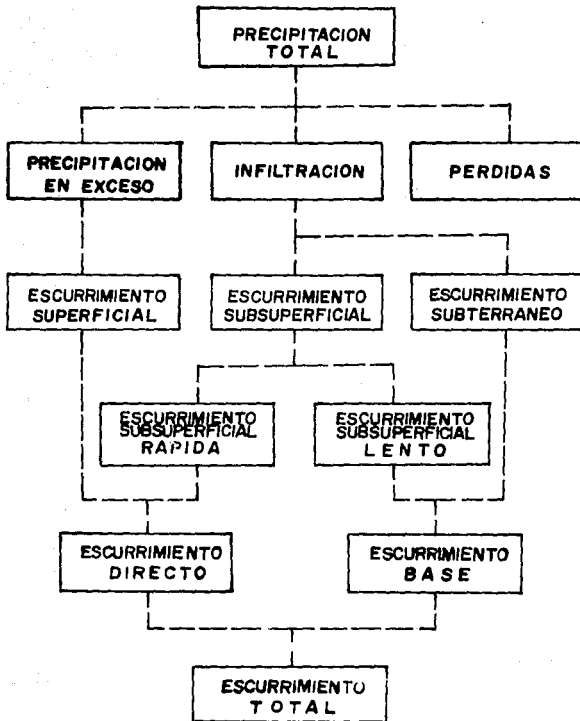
PRECIPITACION TOTAL

PRECIPITACION EN EXCESO

INFILTRACION

PERDIDAS

ESCURRIMIENTO SUPERFICIAL

ESCURRIMIENTO SUBSUPERFICIAL

ESCURRIMIENTO SUBTERRANEO

ESCURRIMIENTO SUBSUPERFICIAL RAPIDA

ESCURRIMIENTO SUBSUPERFICIAL LENTO

ESCURRIMIENTO DIRECTO

ESCURRIMIENTO BASE

ESCURRIMIENTO TOTAL